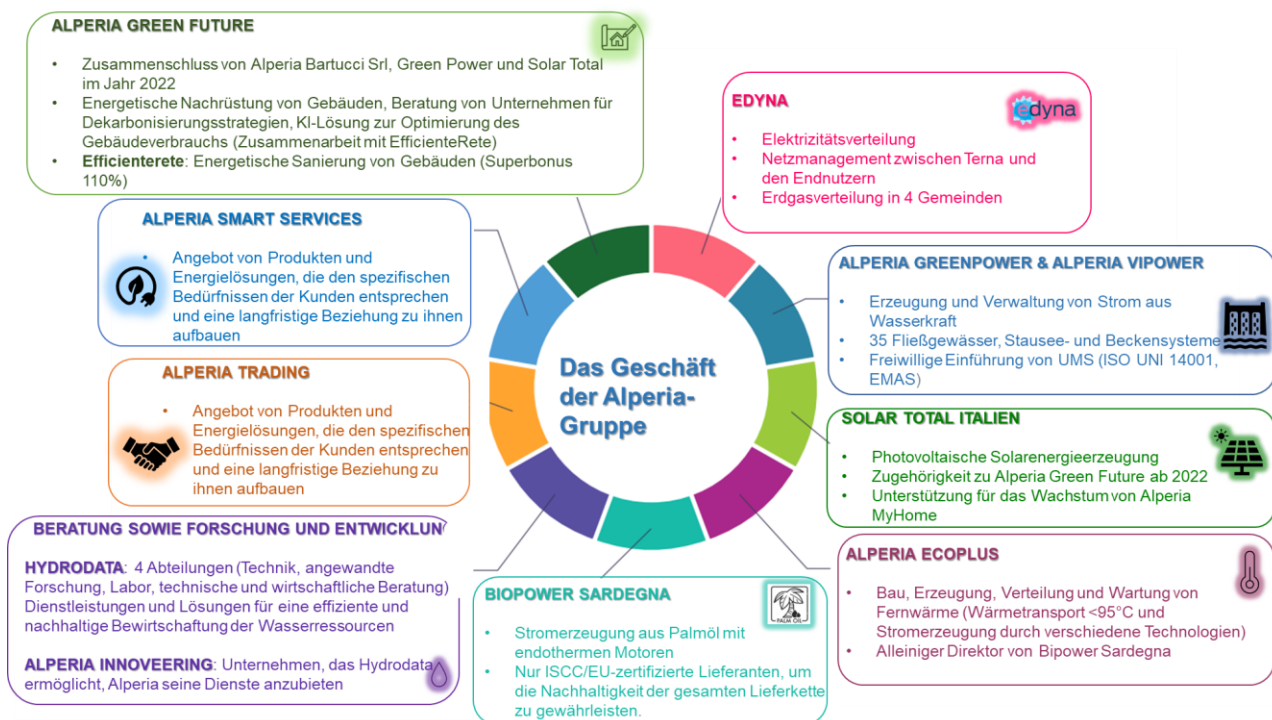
ALPERIA GREEN FUTURE

- Zusammenschluss von Alperia Bartucci Srl, Green Power und Solar Total im Jahr 2022
- Energetische Nachrüstung von Gebäuden, Beratung von Unternehmen für Dekarbonisierungsstrategien, KI-Lösung zur Optimierung des Gebäudeverbrauchs (Zusammenarbeit mit EfficienteRete)
- Efficienterete: Energetische Sanierung von Gebäuden (Superbonus 110%)

EDYNA

edyna

- Elektrizitätsverteilung
- Netzmanagement zwischen Terna und den Endnutzern
- Erdgasverteilung in 4 Gemeinden

ALPERIA SMART SERVICES

- Angebot von Produkten und Energielösungen, die den spezifischen Bedürfnissen der Kunden entsprechen und eine langfristige Beziehung zu ihnen aufbauen

ALPERIA GREENPOWER & ALPERIA VIPOWER

- Erzeugung und Verwaltung von Strom aus Wasserkraft
- 35 Fließgewässer, Stausee- und Beckensysteme
- Freiwillige Einführung von UMS (ISO UNI 14001, EMAS)

Das Geschäft der Alperia-Gruppe

ALPERIA TRADING

- Angebot von Produkten und Energielösungen, die den spezifischen Bedürfnissen der Kunden entsprechen und eine langfristige Beziehung zu ihnen aufbauen

SOLAR TOTAL ITALIEN

- Photovoltaische Solarenergieerzeugung
- Zugehörigkeit zu Alperia Green Future ab 2022
- Unterstützung für das Wachstum von Alperia MyHome

BERATUNG SOWIE FORSCHUNG UND ENTWICKLUN

HYDRODATA: 4 Abteilungen (Technik, angewandte Forschung, Labor, technische und wirtschaftliche Beratung) Dienstleistungen und Lösungen für eine effiziente und nachhaltige Bewirtschaftung der Wasserressourcen

ALPERIA INNOVEERING: Unternehmen, das Hydrodata ermöglicht, Alperia seine Dienste anzubieten

BIOPOWER SARDEGNA

PALM OIL

- Stromerzeugung aus Palmöl mit endothermen Motoren
- Nur ISCC/EU-zertifizierte Lieferanten, um die Nachhaltigkeit der gesamten Lieferkette zu gewährleisten.

ALPERIA ECOPLUS

- Bau, Erzeugung, Verteilung und Wartung von Fernwärme (Wärmetransport <95°C und Stromerzeugung durch verschiedene Technologien)
- Alleiniger Direktor von Bipower Sardegna